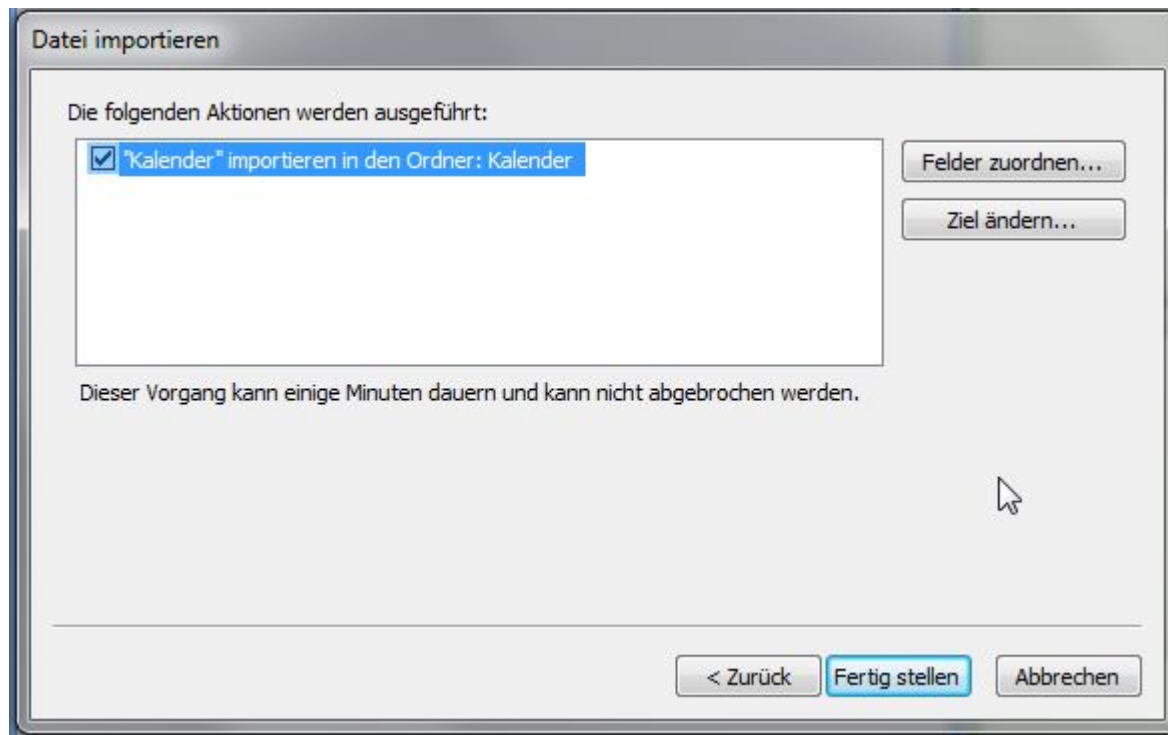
Datei importieren

Die folgenden Aktionen werden ausgeführt:

"Kalender" importieren in den Ordner: Kalender

Felder zuordnen...

Ziel ändern...

Dieser Vorgang kann einige Minuten dauern und kann nicht abgebrochen werden.

< Zurück

Fertig stellen

Abbrechen